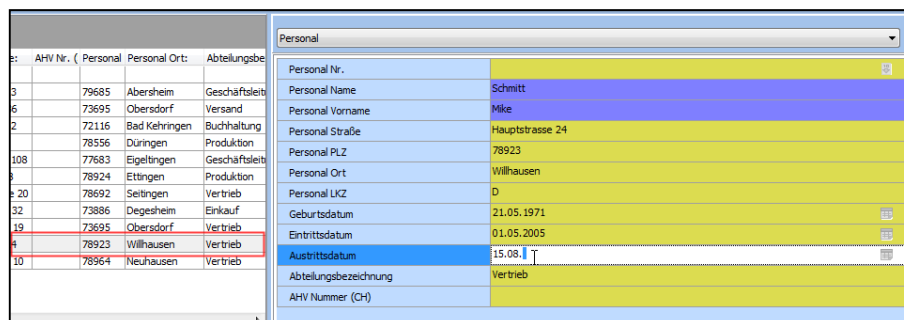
| e: | AHV Nr. ( | Personal | Personal Ort: | Abteilungsbe |
|---|---|---|---|---|
| 3 | | 79685 | Abersheim | Geschäftsleit |
| 6 | | 73695 | Obersdorf | Versand |
| 2 | | 72116 | Bad Kehringen | Buchhaltung |
| | | 78556 | Düringen | Produktion |
| 108 | | 77683 | Eigeltingen | Geschäftsleit |
| 8 | | 78924 | Ettingen | Produktion |
| e 20 | | 78692 | Seitingen | Vertrieb |
| 32 | | 73886 | Degesheim | Einkauf |
| 19 | | 73695 | Obersdorf | Vertrieb |
| 4 | | 78923 | Willhausen | Vertrieb |
| 10 | | 78964 | Neuhausen | Vertrieb |

Personal

| | |
|---|---|
| Personal Nr. | |
| Personal Name | Schmitt |
| Personal Vorname | Mike |
| Personal Straße | Hauptstrasse 24 |
| Personal PLZ | 78923 |
| Personal Ort | Willhausen |
| Personal LKZ | D |
| Geburtsdatum | 21.05.1971 |
| Eintrittsdatum | 01.05.2005 |
| Austrittsdatum | 15.08. |
| Abteilungsbezeichnung | Vertrieb |
| AHV Nummer (CH) | |